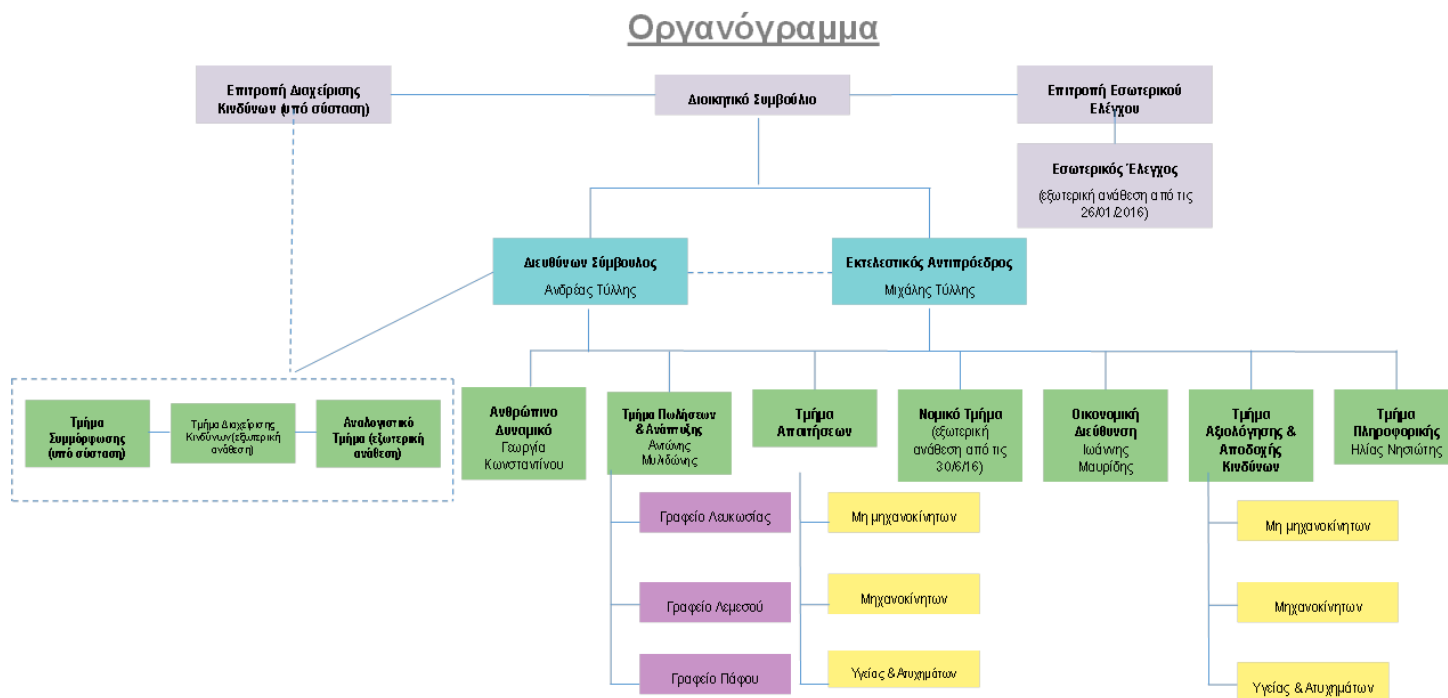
Οργανόγραμμα

Επιτροπή Διαχείρισης Κινδύνων (υπό σύσταση)

Διοικητικό Συμβούλιο

Επιτροπή Εσωτερικού Ελέγχου

Εσωτερικός Έλεγχος
(εξωτερική ανάθεση από τις 26/01/2016)

Διευθύνων Σύμβουλος
Ανδρέας Τύλλης

Εκτελεστικός Αντιπρόεδρος
Μιχάλης Τύλλης

Τμήμα Συμμόρφωσης (υπό σύσταση)

Τμήμα Διαχείρισης Κινδύνων (εξωτερική ανάθεση)

Αναλογιστικό Τμήμα (εξωτερική ανάθεση)

Ανθρώπινο Δυναμικό
Γεωργία Κωνσταντίνου

Τμήμα Πωλήσεων & Ανάπτυξης
Αντώνης Μυλλώνης

Τμήμα Απαιτήσεων

Νομικό Τμήμα
(εξωτερική ανάθεση από τις 30/6/16)

Οικονομική Διεύθυνση
Ιωάννης Μαυρίδης

Τμήμα Αξιολόγησης & Αποδοχής Κινδύνων

Τμήμα Πληροφορικής
Ηλίας Νησιώτης

Γραφείο Λευκωσίας

Γραφείο Λεμεσού

Γραφείο Πάφου

Μη μηχανοκίνητων

Μηχανοκίνητων

Υγείας & Ατυχημάτων

Μη μηχανοκίνητων

Μηχανοκίνητων

Υγείας & Ατυχημάτων